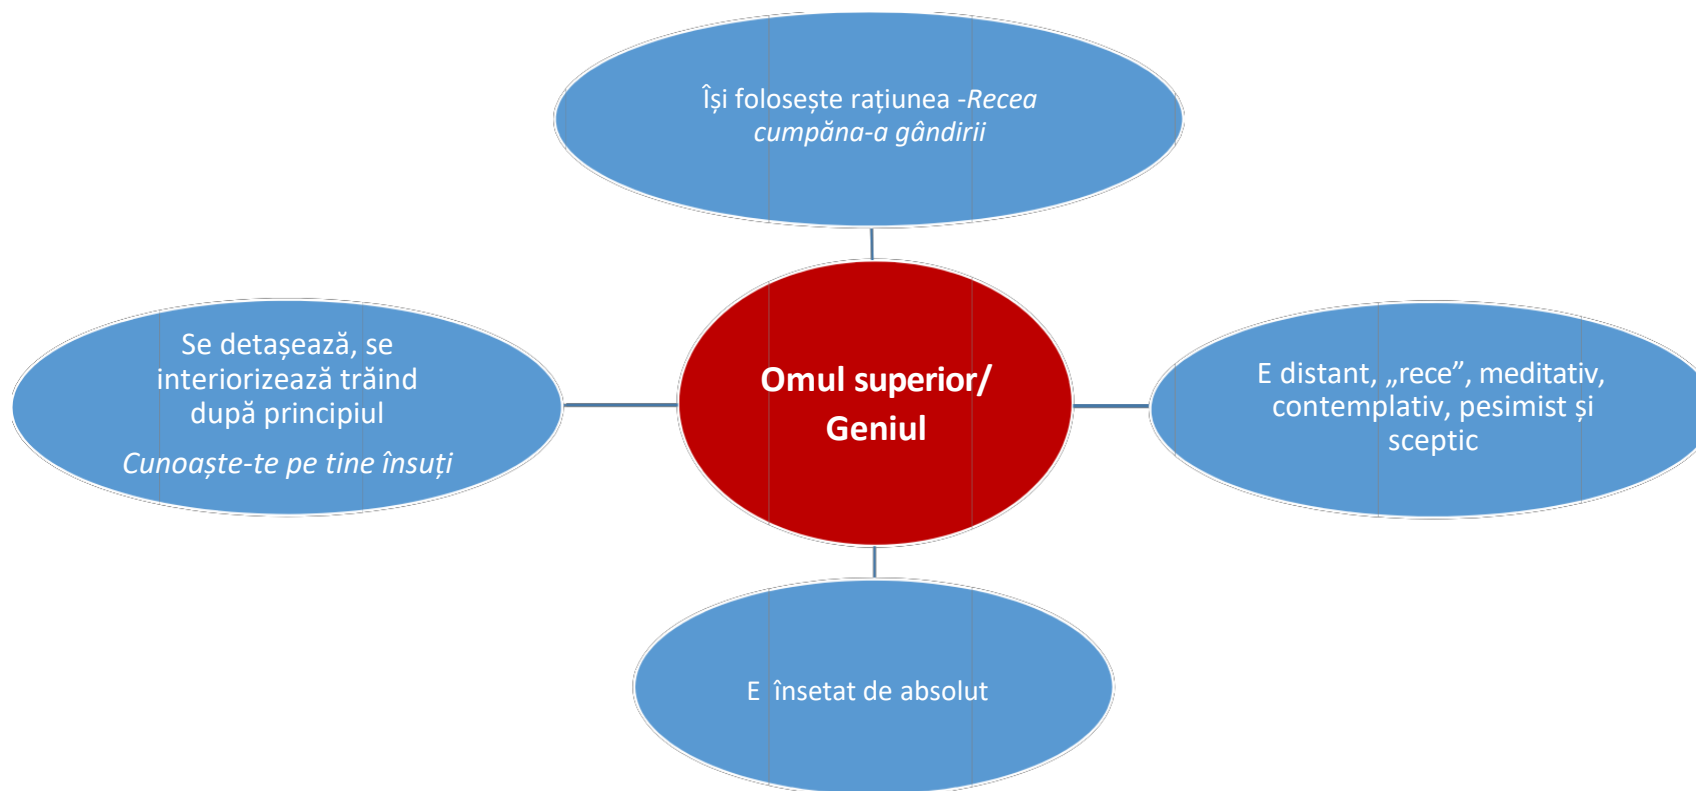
Își folosește rațiunea -*Recea cumpăna-a gândirii*

Se detașează, se interiorizează trăind după principiul

*Cunoaște-te pe tine însuți*

**Omul superior/ Geniul**

E distant, „rece”, meditativ, contemplativ, pesimist și sceptic

E  însetat de absolut